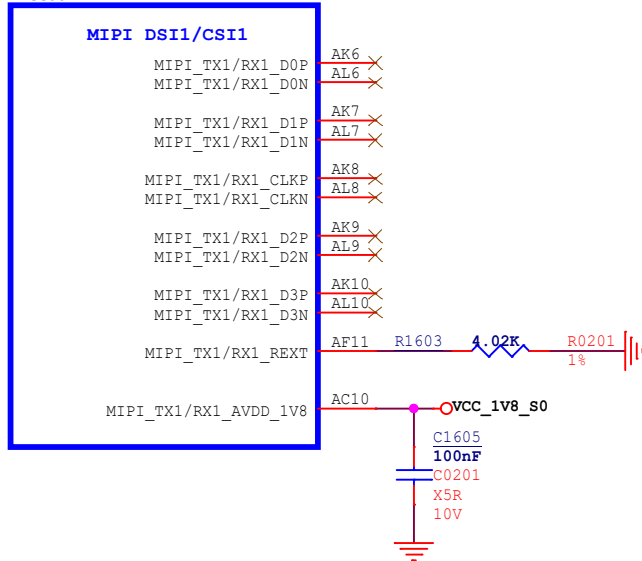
MIPI DSI1/CSI1

MIPI_TX1/RX1_D0P AK6
MIPI_TX1/RX1_D0N AL6

MIPI_TX1/RX1_D1P AK7
MIPI_TX1/RX1_D1N AL7

MIPI_TX1/RX1_CLKP AK8
MIPI_TX1/RX1_CLKN AL8

MIPI_TX1/RX1_D2P AK9
MIPI_TX1/RX1_D2N AL9

MIPI_TX1/RX1_D3P AK10
MIPI_TX1/RX1_D3N AL10

MIPI_TX1/RX1_REXT AF11 R1603 4.02K R0201 1%

MIPI_TX1/RX1_AVDD_1V8 AC10 VCC_1V8_S0

C1605
100nF
C0201
X5R
10V